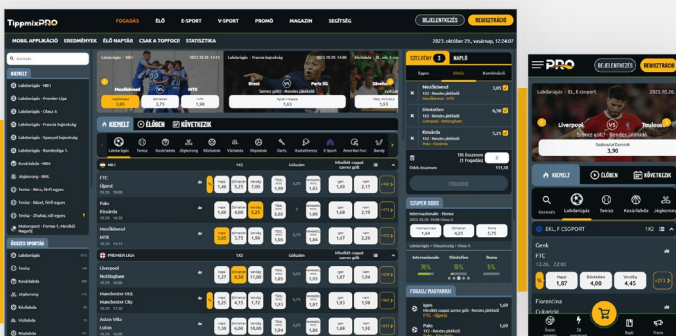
TippmixPRO
FOGADÁS ÉLŐ E-SPORT V-SPORT PROMÓ MAGAZIN SEGÍTSÉG
BEJELENTKEZÉS REGISZTRÁCIÓ
MOBIL APPLIKÁCIÓ EREDMÉNYEK ÉLŐ NAPTÁR CSAK A TOPPOCI STATISZTIKA
2023. október 29., vasárnap, 12:24:07

KIEMELT
Labdarúgás - NB I
Labdarúgás - Premier Liga
Labdarúgás - Olasz 1.
Labdarúgás - Francia bajnokság
Labdarúgás - Spanyol bajnokság
Labdarúgás - Bundesliga 1.
Kosárlabda - NBA
Jégkorong - NHL
Tenisz - Bécs, férfi egyes
Tenisz - Bázel, férfi egyes
ÖSSZES SPORTÁG
Labdarúgás
Tenisz
Kosárlabda
Jégkorong
Kézilabda
Röplabda

Mezőkövesd MTK
Liverpool
Nottingham
Paris SG

KIEMELT ÉLŐBEN KÖVETKEZIK
Labdarúgás Tenisz Kosárlabda Jégkorong Kézilabda Vízilabda Röplabda Darts Kosárlabda E-Sport Amerikai foci Baseball

NB I
FTC
Újpest
Paks
Kisvárda
Mezőkövesd
MTK
PREMIER LIGA
Liverpool
Nottingham
Manchester Utd.
Manchester City
Aston Villa
Luton

SZELVÉNY 3 NAPLÓ
Egyes Kötés Kombinációs
Mezőkövesd
Kisvárda
Paks
Tét összesen
Fogadás
SZUPER ODDS
FOGADJ MAGYARUL

PRO
BEJELENTKEZÉS REGISZTRÁCIÓ
Labdarúgás - EL, E csoport 2023.10.26.
Liverpool
Toulouse
Szoboszlai Dominik
3,90
KIEMELT ÉLŐBEN KÖVETKEZIK
Kiemelt Labdarúgás Tenisz Kosárlabda Jégkorong
EKL, F CSOPORT 1X2
Genk
FTC
Hazai 1,87
Döntetlen 4,00
Vendég 4,45
Fiorentina
Cukaricki